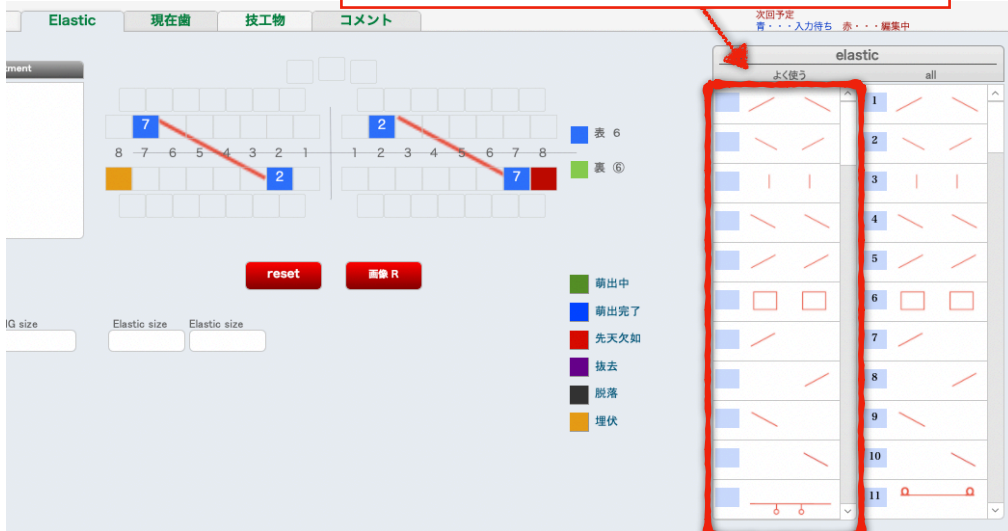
Elastic | 現在歯 | 技工物 | コメント

次回予定
青・・・入力待ち　赤・・・編集中

ment

7 | 2

8 7 6 5 4 3 2 1 | 1 2 3 4 5 6 7 8

2 | 7

表 6
裏 ⑥

reset | 画像 R

萌出中
萌出完了
先天欠如
抜去
脱落
埋伏

G size | Elastic size | Elastic size

elastic
よく使う | all

1
2
3
4
5
6
7
8
9
10
11